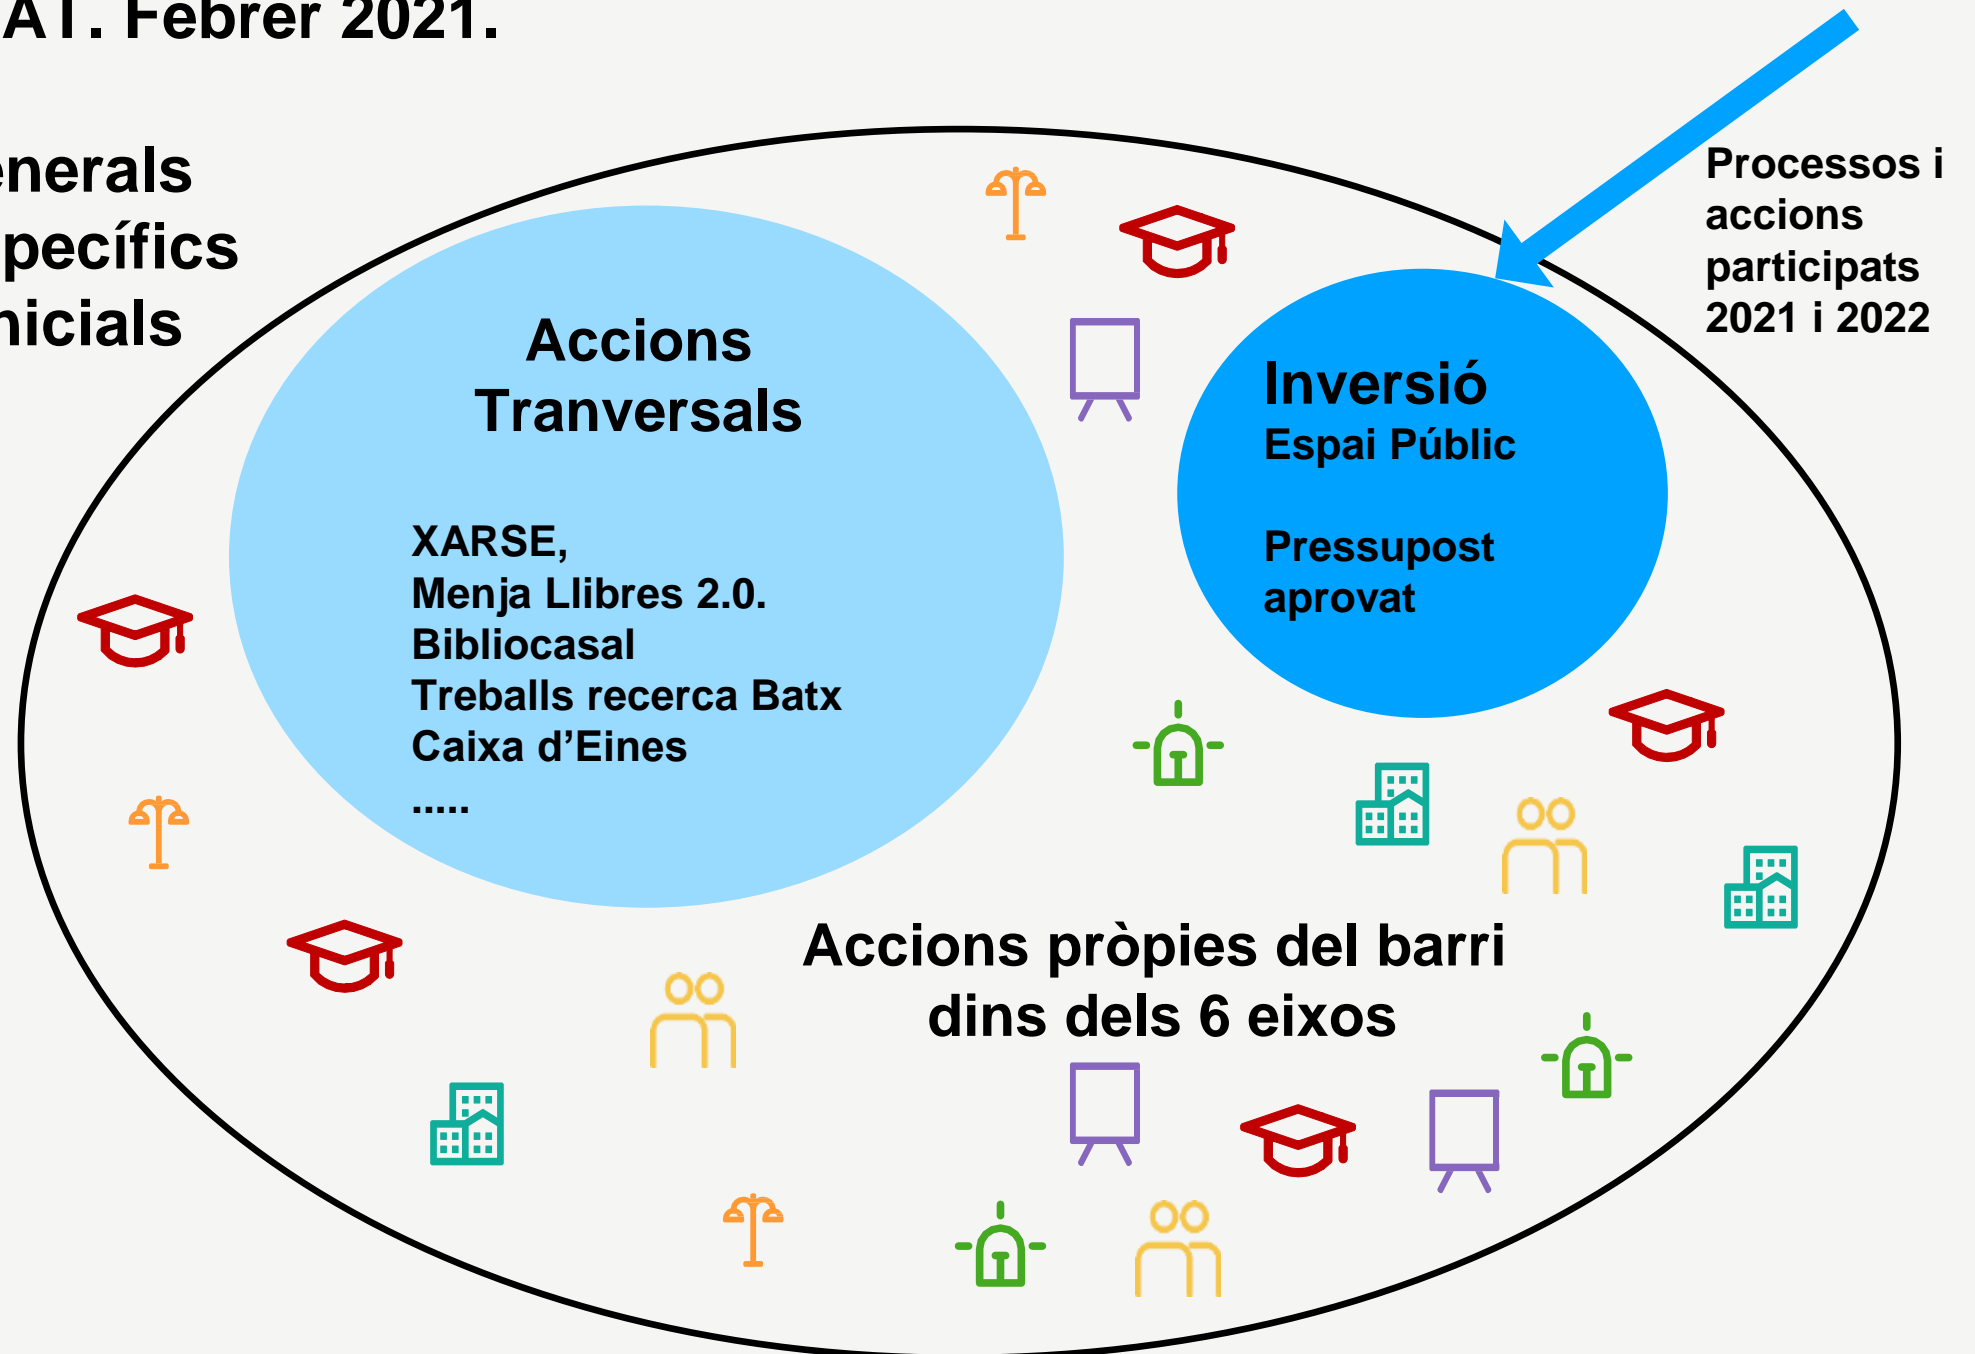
AT. Febrer 2021.

nerals
pecífics
nicials

Processos i accions participats 2021 i 2022

Accions Tranversals

XARSE,
Menja Llibres 2.0.
Bibliocasal
Treballs recerca Batx
Caixa d'Eines
.....

Inversió
Espai Públic

Pressupost aprovat

Accions pròpies del barri dins dels 6 eixos